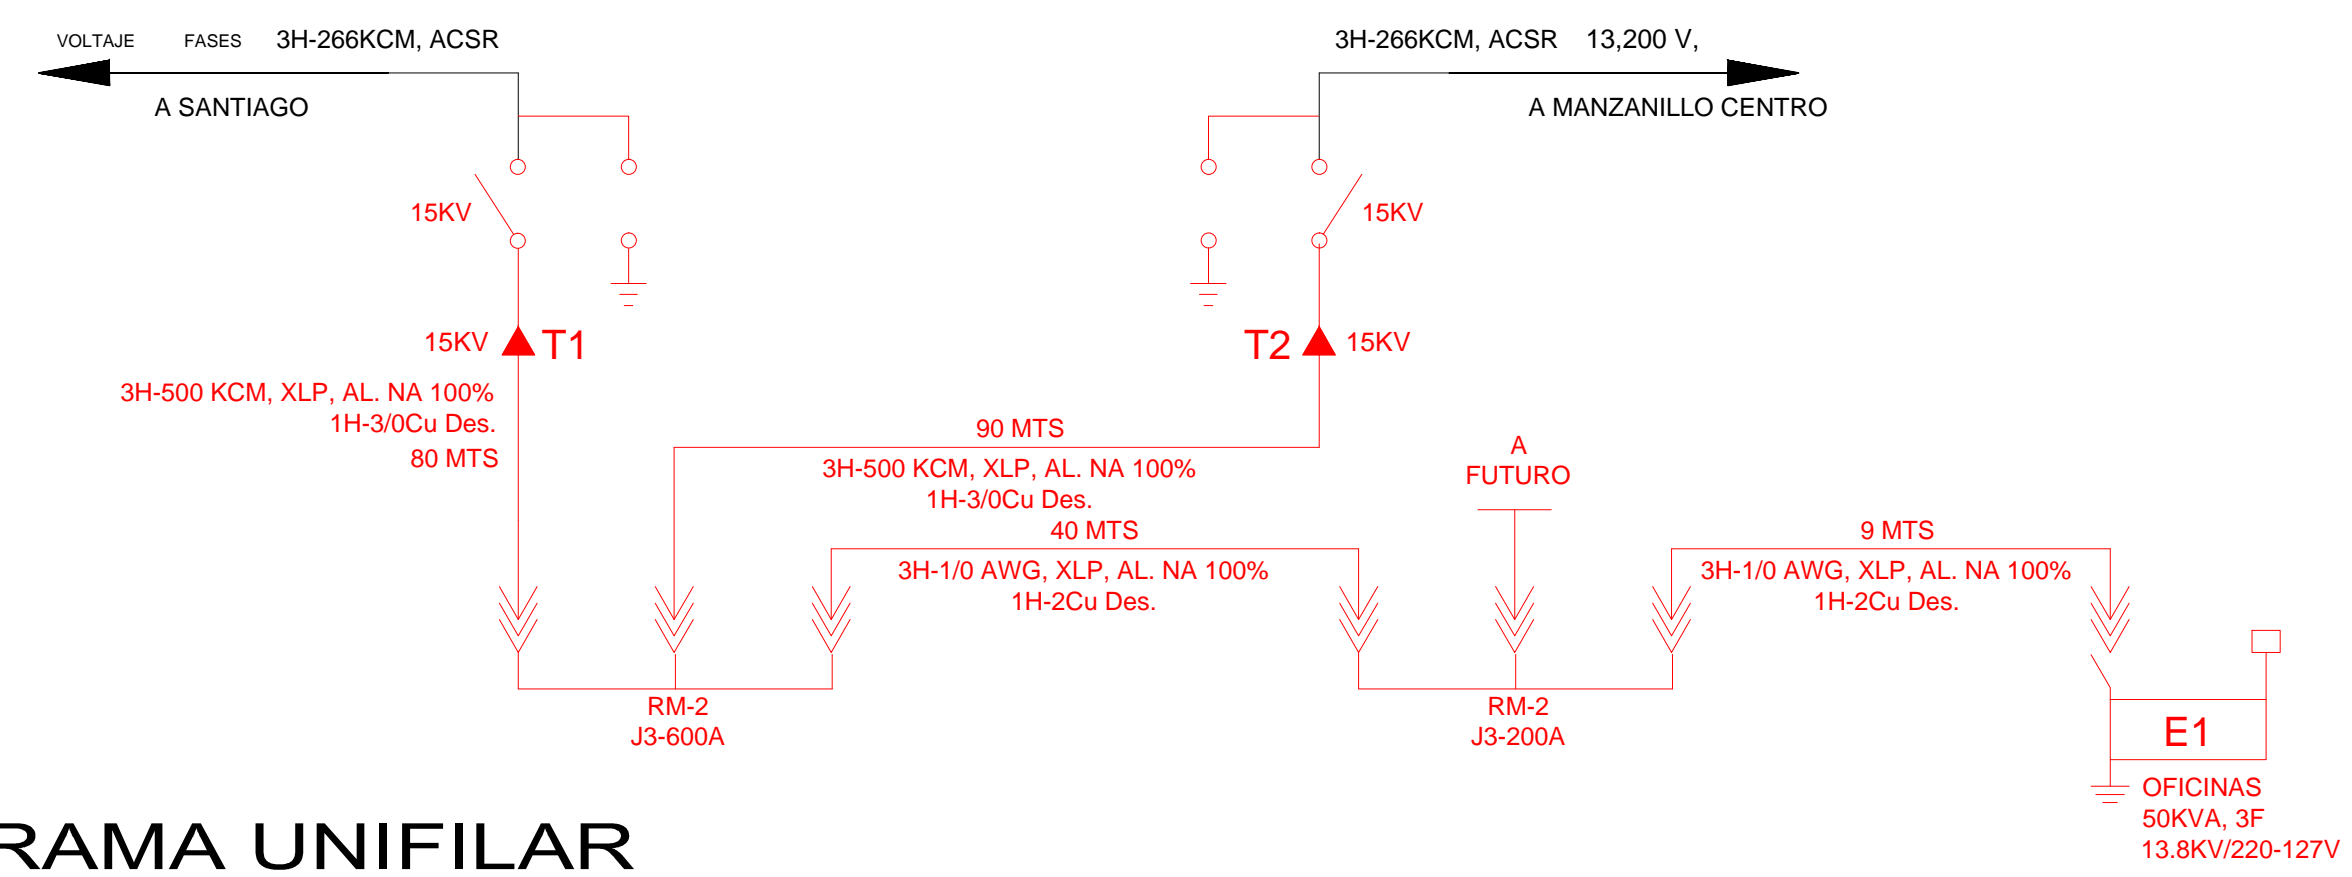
VOLTAJE FASES 3H-266KCM, ACSR

A SANTIAGO

3H-266KCM, ACSR 13,200 V,

A MANZANILLO CENTRO

15KV

15KV

15KV T1

T2 15KV

3H-500 KCM, XLP, AL. NA 100%
1H-3/0Cu Des.
80 MTS

90 MTS
3H-500 KCM, XLP, AL. NA 100%
1H-3/0Cu Des.

A
FUTURO

40 MTS
3H-1/0 AWG, XLP, AL. NA 100%
1H-2Cu Des.

9 MTS
3H-1/0 AWG, XLP, AL. NA 100%
1H-2Cu Des.

RM-2
J3-600A

RM-2
J3-200A

E1

OFICINAS
50KVA, 3F
13.8KV/220-127V

RAMA UNIFILAR